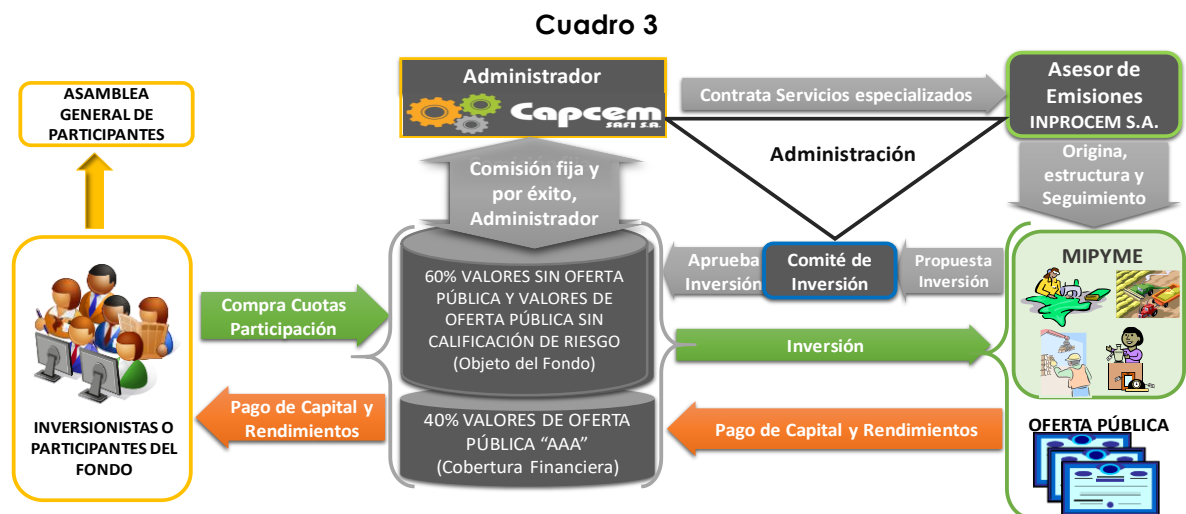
Cuadro 3

ASAMBLEA GENERAL DE PARTICIPANTES

Administrador

Capcem SAFI S.A.

Contrata Servicios especializados

Asesor de Emisiones INPROCEM S.A.

Administración

Origina, estructura y Seguimiento

Comisión fija y por éxito, Administrador

60% VALORES SIN OFERTA PÚBLICA Y VALORES DE OFERTA PÚBLICA SIN CALIFICACIÓN DE RIESGO (Objeto del Fondo)

Aprueba Inversión

Comité de Inversión

Propuesta Inversión

MIPYME

Compra Cuotas Participación

Inversión

INVERSIONISTAS O PARTICIPANTES DEL FONDO

Pago de Capital y Rendimientos

40% VALORES DE OFERTA PÚBLICA "AAA" (Cobertura Financiera)

Pago de Capital y Rendimientos

OFERTA PÚBLICA